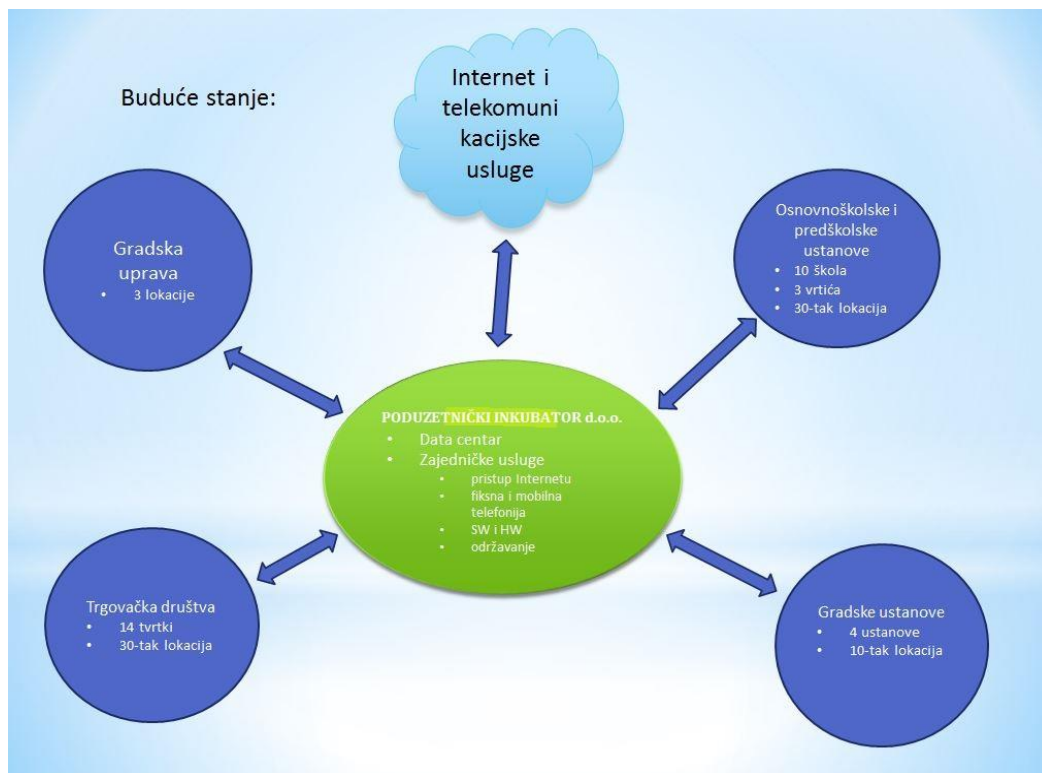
Buduće stanje:

Internet i telekomuni kacijske usluge

Gradska uprava
• 3 lokacije

Osnovnoškolske i predškolske ustanove
• 10 škola
• 3 vrtića
• 30-tak lokacija

PODUZETNIČKI INKUBATOR d.o.o.
• Data centar
• Zajedničke usluge
  • pristup Internetu
  • fiksna i mobilna telefonija
  • SW i HW
  • održavanje

Trgovačka društva
• 14 tvrtki
• 30-tak lokacija

Gradske ustanove
• 4 ustanove
• 10-tak lokacija